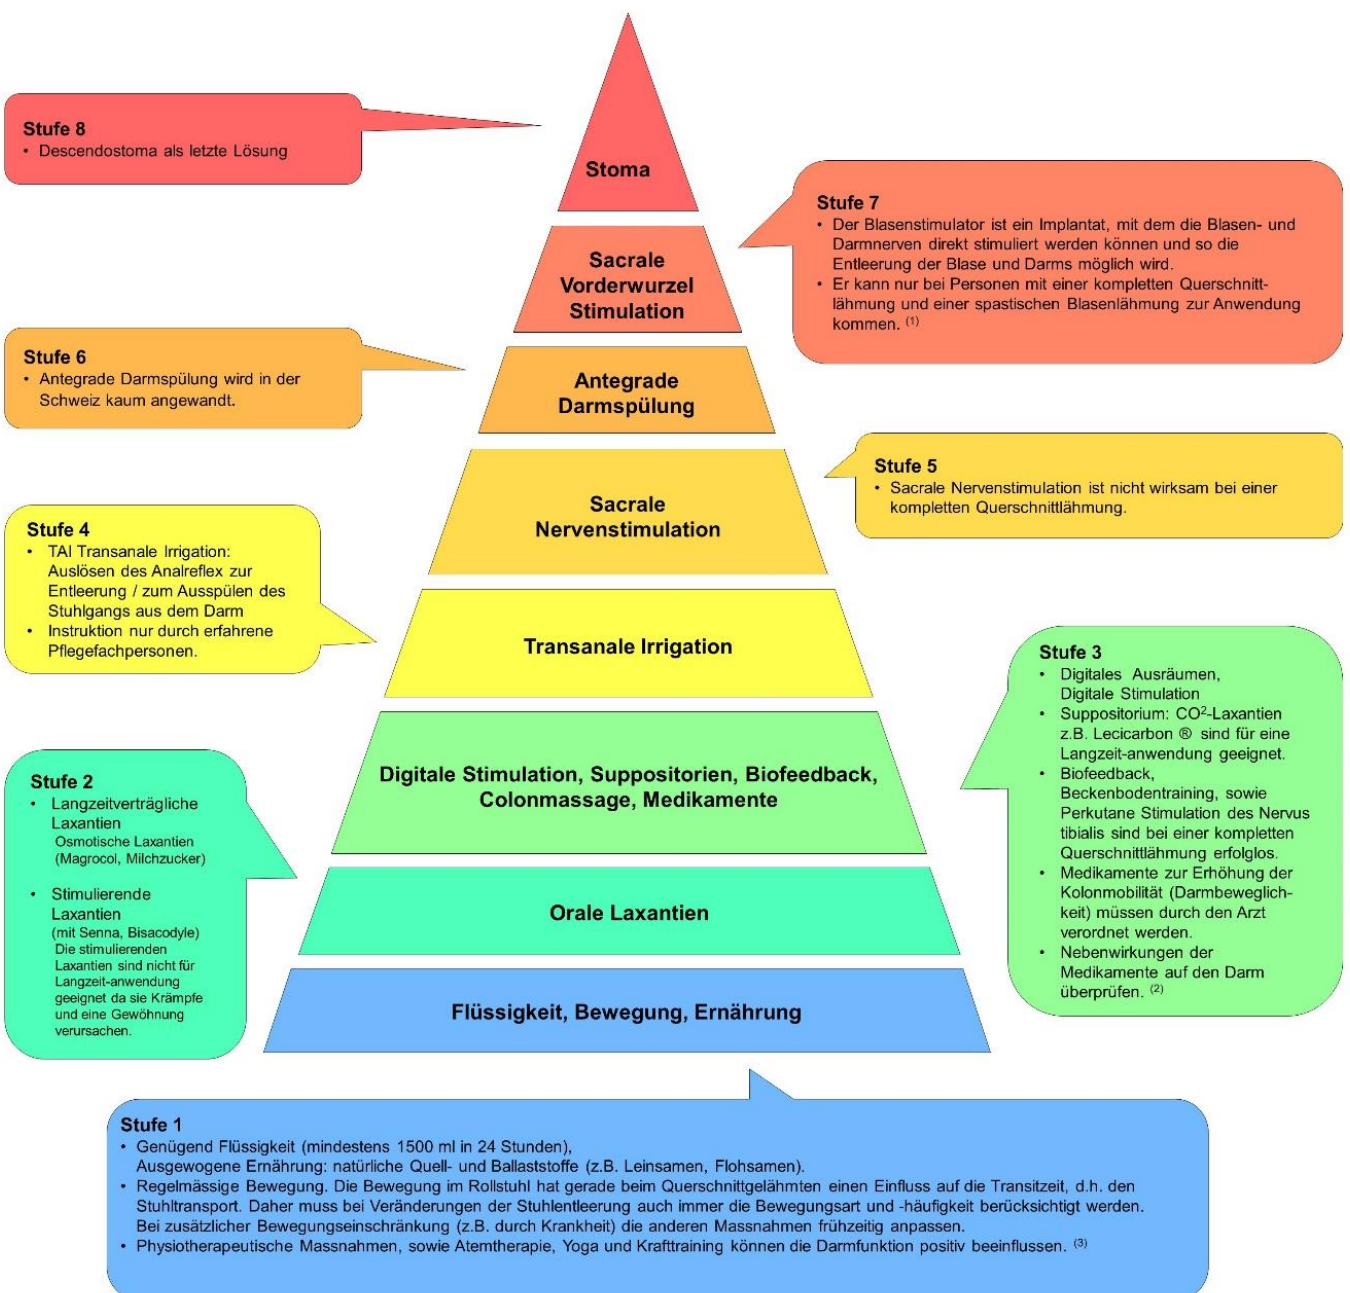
Stufe 8
• Descendostoma als letzte Lösung

Stoma

Stufe 7
• Der Blasenstimulator ist ein Implantat, mit dem die Blasen- und Darmnerven direkt stimuliert werden können und so die Entleerung der Blase und Darms möglich wird.
• Er kann nur bei Personen mit einer kompletten Querschnittlähmung und einer spastischen Blasenlähmung zur Anwendung kommen. $^{(1)}$

Sacrale Vorderwurzel Stimulation

Stufe 6
• Antegrade Darmspülung wird in der Schweiz kaum angewandt.

Antegrade Darmspülung

Stufe 5
• Sacrale Nervenstimulation ist nicht wirksam bei einer kompletten Querschnittlähmung.

Sacrale Nervenstimulation

Stufe 4
• TAI Transanale Irrigation: Auslösen des Analreflex zur Entleerung / zum Ausspülen des Stuhlgangs aus dem Darm
• Instruktion nur durch erfahrene Pflegefachpersonen.

Transanale Irrigation

Stufe 3
• Digitales Ausräumen, Digitale Stimulation
• Suppositorium: $CO^2$-Laxantien z.B. Lecicarbon ® sind für eine Langzeit-anwendung geeignet.
• Biofeedback, Beckenbodentraining, sowie Perkutane Stimulation des Nervus tibialis sind bei einer kompletten Querschnittlähmung erfolglos.
• Medikamente zur Erhöhung der Kolonmobilität (Darmbeweglichkeit) müssen durch den Arzt verordnet werden.
• Nebenwirkungen der Medikamente auf den Darm überprüfen. $^{(2)}$

Digitale Stimulation, Suppositorien, Biofeedback, Colonmassage, Medikamente

Stufe 2
• Langzeitverträgliche Laxantien
Osmotische Laxantien (Magrocol, Milchzucker)

• Stimulierende Laxantien
(mit Senna, Bisacodyle)
Die stimulierenden Laxantien sind nicht für Langzeit-anwendung geeignet da sie Krämpfe und eine Gewöhnung verursachen.

Orale Laxantien

Flüssigkeit, Bewegung, Ernährung

Stufe 1
• Genügend Flüssigkeit (mindestens 1500 ml in 24 Stunden), Ausgewogene Ernährung: natürliche Quell- und Ballaststoffe (z.B. Leinsamen, Flohsamen).
• Regelmässige Bewegung. Die Bewegung im Rollstuhl hat gerade beim Querschnittgelähmten einen Einfluss auf die Transitzeit, d.h. den Stuhltransport. Daher muss bei Veränderungen der Stuhlentleerung auch immer die Bewegungsart und -häufigkeit berücksichtigt werden. Bei zusätzlicher Bewegungseinschränkung (z.B. durch Krankheit) die anderen Massnahmen frühzeitig anpassen.
• Physiotherapeutische Massnahmen, sowie Atemtherapie, Yoga und Krafttraining können die Darmfunktion positiv beeinflussen. $^{(3)}$